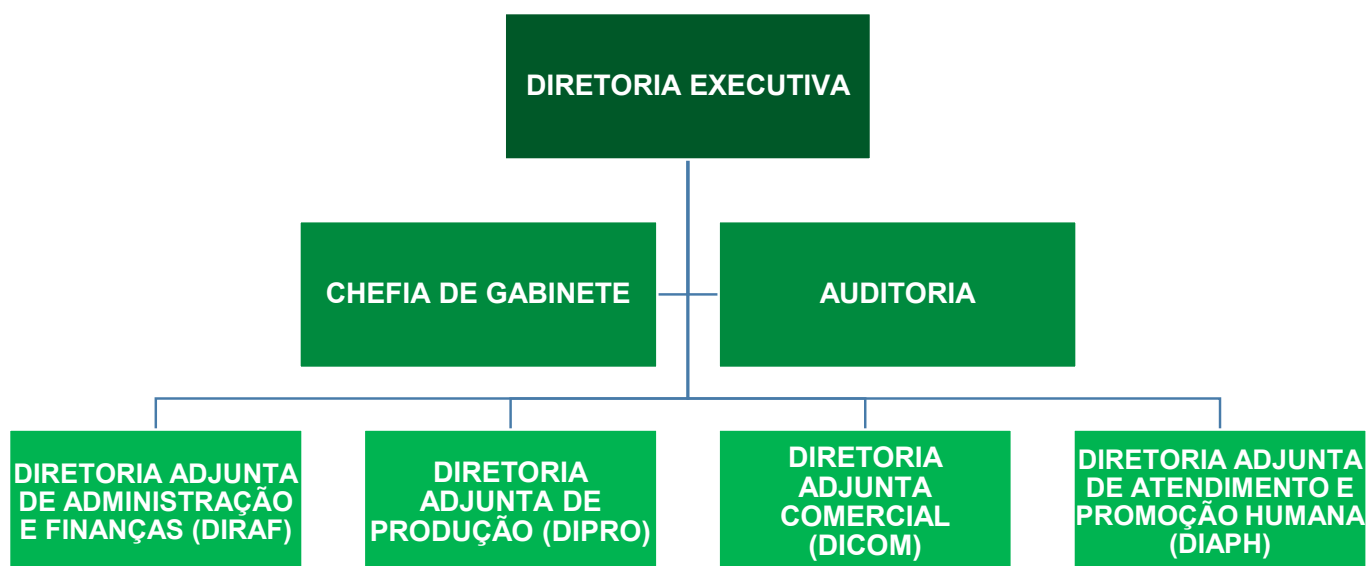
DIRETORIA EXECUTIVA

CHEFIA DE GABINETE

AUDITORIA

DIRETORIA ADJUNTA DE ADMINISTRAÇÃO E FINANÇAS (DIRAF)

DIRETORIA ADJUNTA DE PRODUÇÃO (DIPRO)

DIRETORIA ADJUNTA COMERCIAL (DICOM)

DIRETORIA ADJUNTA DE ATENDIMENTO E PROMOÇÃO HUMANA (DIAPH)